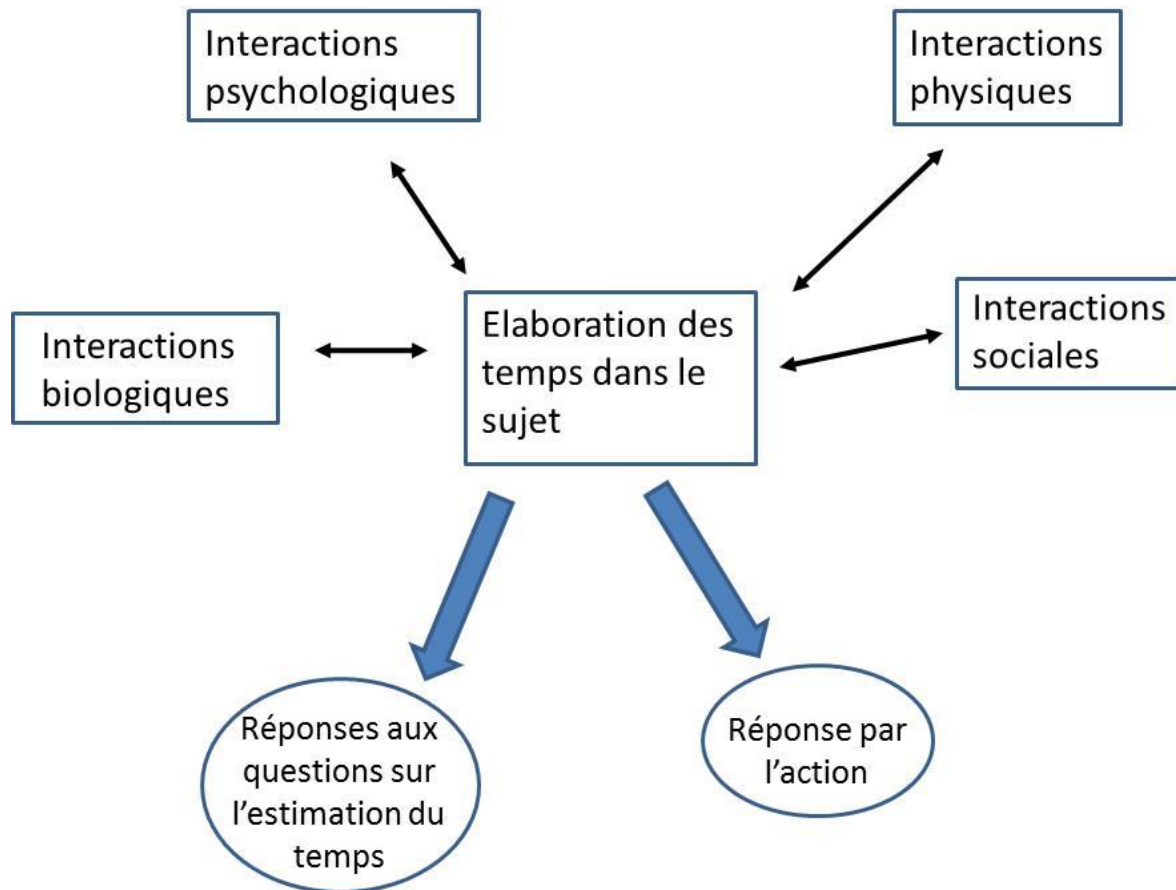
Interactions psychologiques

Interactions physiques

Interactions biologiques

Elaboration des temps dans le sujet

Interactions sociales

Réponses aux questions sur l'estimation du temps

Réponse par l'action